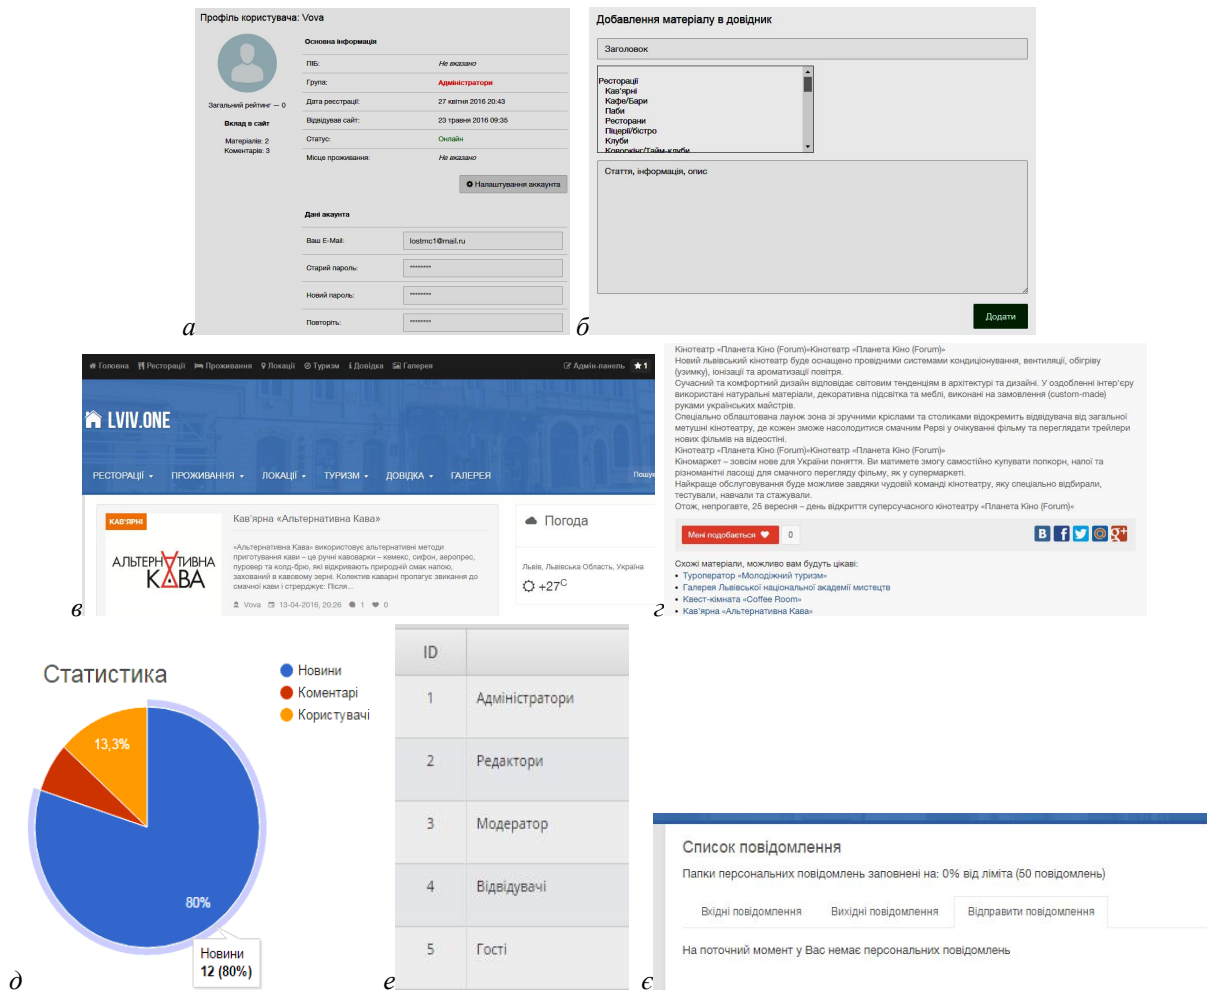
Профіль користувача: Vova

Загальний рейтинг — 0

Вклад в сайт

Матеріалів: 2
Коментарів: 3

Основна інформація

| | |
|---|---|
| ПІБ: | Не вказано |
| Група: | Адміністратори |
| Дата реєстрації: | 27 квітня 2016 20:43 |
| Відвідував сайт: | 23 травня 2016 09:35 |
| Статус: | Онлайн |
| Місце проживання: | Не вказано |

Налаштування аккаунта

Дані акаунта

| | |
|---|---|
| Ваш E-Mail: | lostmc1@mail.ru |
| Старий пароль: | ******** |
| Новий пароль: | ******** |
| Повторіть: | ******** |

а

Добавлення матеріалу в довідник

Заголовок

Ресторації
Кав'ярні
Кафе/Бари
Паби
Ресторани
Піцерії/бістро
Клуби
Коворкінг/Тайм-клуби

Статтія, інформація, опис

Додати

б

Головна Ресторації Проживання Локації Туризм Довідка Галерея Адмін-панель 1

LVIV.ONE

РЕСТОРАЦІЇ ПРОЖИВАННЯ ЛОКАЦІЇ ТУРИЗМ ДОВІДКА ГАЛЕРЕЯ Пошук

КАВ'ЯРНІ

Кав'ярна «Альтернатива Кава»

АЛЬТЕРНАТИВНА КАВА

«Альтернативна Кава» використовує альтернативні методи приготування кави – це ручні кавоварки – кемекс, сифон, аеропрес, пуровер та колд-брю, які відкривають природній смак напою, захований в кавовому зерні. Колектив кавярні пропагує звикання до смаку кави і стверджує: Після...

Vova 13-04-2016, 20:26 1 0

Погода

Львів, Львівська Область, Україна

+27C

в

Кінотеатр «Планета Кіно (Forum)»Кінотеатр «Планета Кіно (Forum)»
Новий львівський кінотеатр буде оснащено провідними системами кондиціонування, вентиляції, обігріву (узимку), іонізації та ароматизації повітря.
Сучасний та комфортний дизайн відповідає світовим тенденціям в архітектурі та дизайні. У оздобленні інтер'єру використані натуральні матеріали, декоративна підсвітка та меблі, виконані на замовлення (custom-made) руками українських майстрів.
Спеціально облаштована лаунж зона зі зручними кріслами та столиками відокремить відвідувача від загальної метушні кінотеатру, де кожен зможе насолодитися смачним Pepsi у очікуванні фільму та переглядати трейлери нових фільмів на відеостіні.
Кінотеатр «Планета Кіно (Forum)»Кінотеатр «Планета Кіно (Forum)»
Кіномаркет – зовсім нове для України поняття. Ви матимете змогу самостійно купувати попкорн, напої та різноманітні ласощі для смачного перегляду фільму, як у супермаркеті.
Найкраще обслуговування буде можливе завдяки чудовій команді кінотеатру, яку спеціально відбирали, тестували, навчали та стажували.
Отож, непогано, 25 вересня – день відкриття суперсучасного кінотеатру «Планета Кіно (Forum)»

Мені подобається 0

Схожі матеріали, можливо вам будуть цікаві:
• Туроператор «Молодіжний туризм»
• Галерея Львівської національної академії мистецтв
• Квест-кімната «Coffee Room»
• Кав'ярна «Альтернативна Кава»

г

Статистика

Новини
Коментарі
Користувачі

13,3%
80%

Новини
12 (80%)

д

| ID | |
|---|---|
| 1 | Адміністратори |
| 2 | Редактори |
| 3 | Модератор |
| 4 | Відвідувачі |
| 5 | Гості |

е

Список повідомлення

Папки персональних повідомлень заповнені на: 0% від ліміта (50 повідомлень)

Вхідні повідомлення Вихідні повідомлення Відправити повідомлення

На поточний момент у Вас немає персональних повідомлень

є